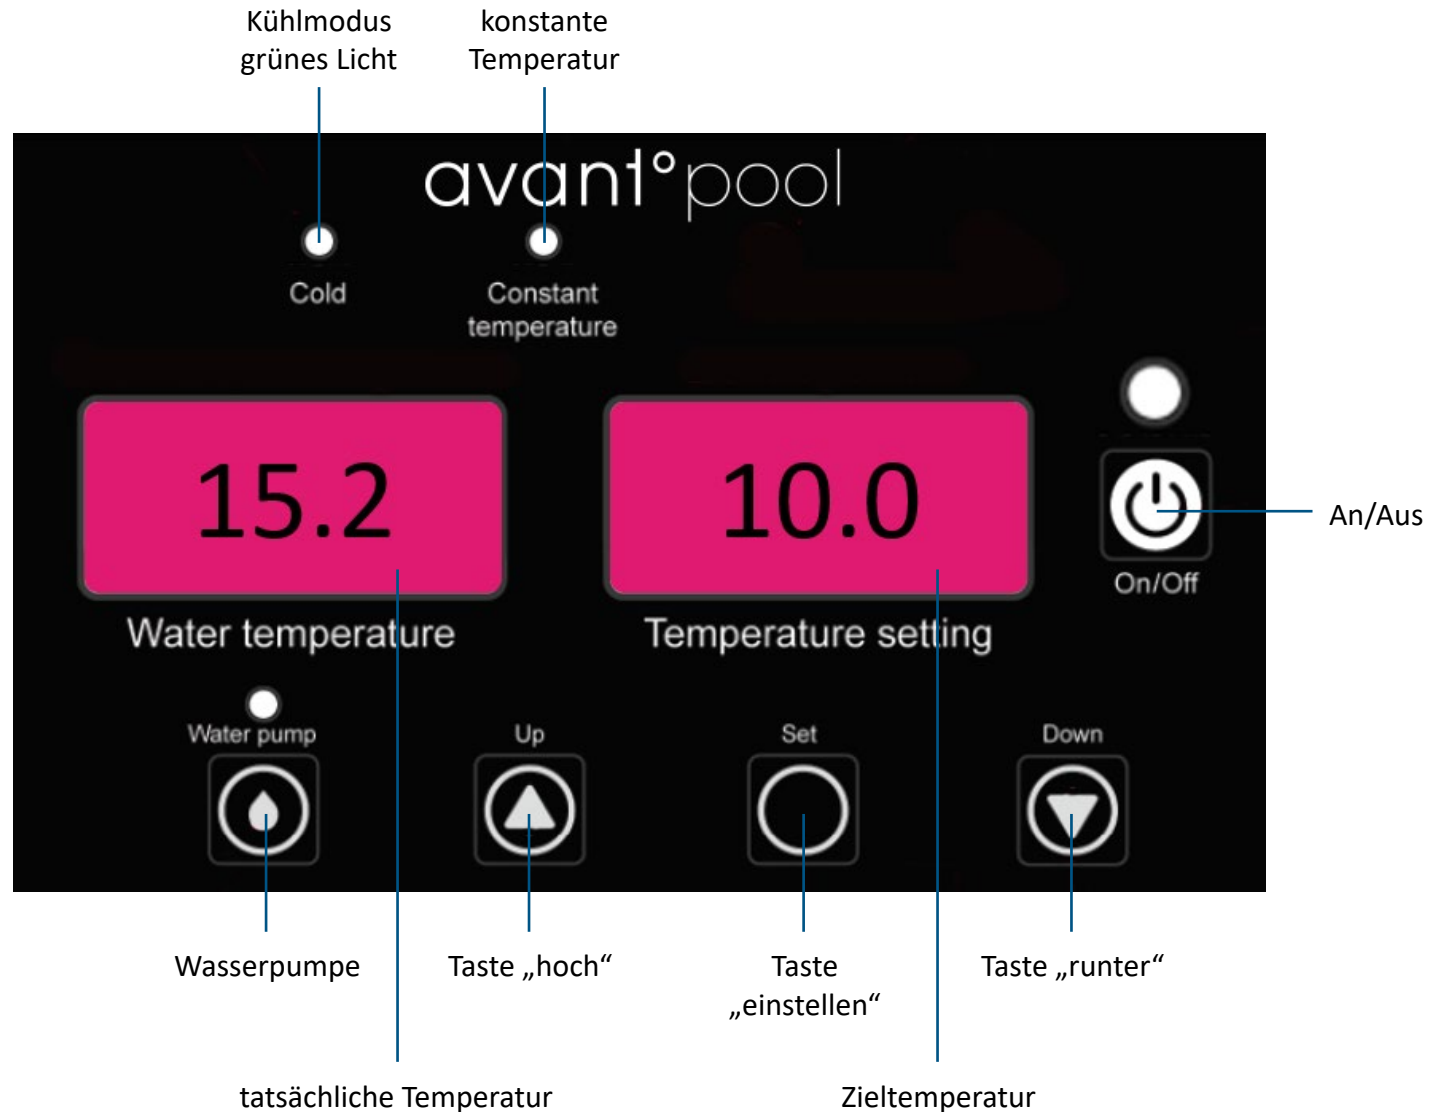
Kühlmodus grünes Licht

konstante Temperatur

avant°pool

Cold

Constant temperature

15.2

Water temperature

10.0

Temperature setting

On/Off

An/Aus

Water pump

Up

Set

Down

Wasserpumpe

Taste „hoch“

Taste „einstellen“

Taste „runter“

tatsächliche Temperatur

Zieltemperatur